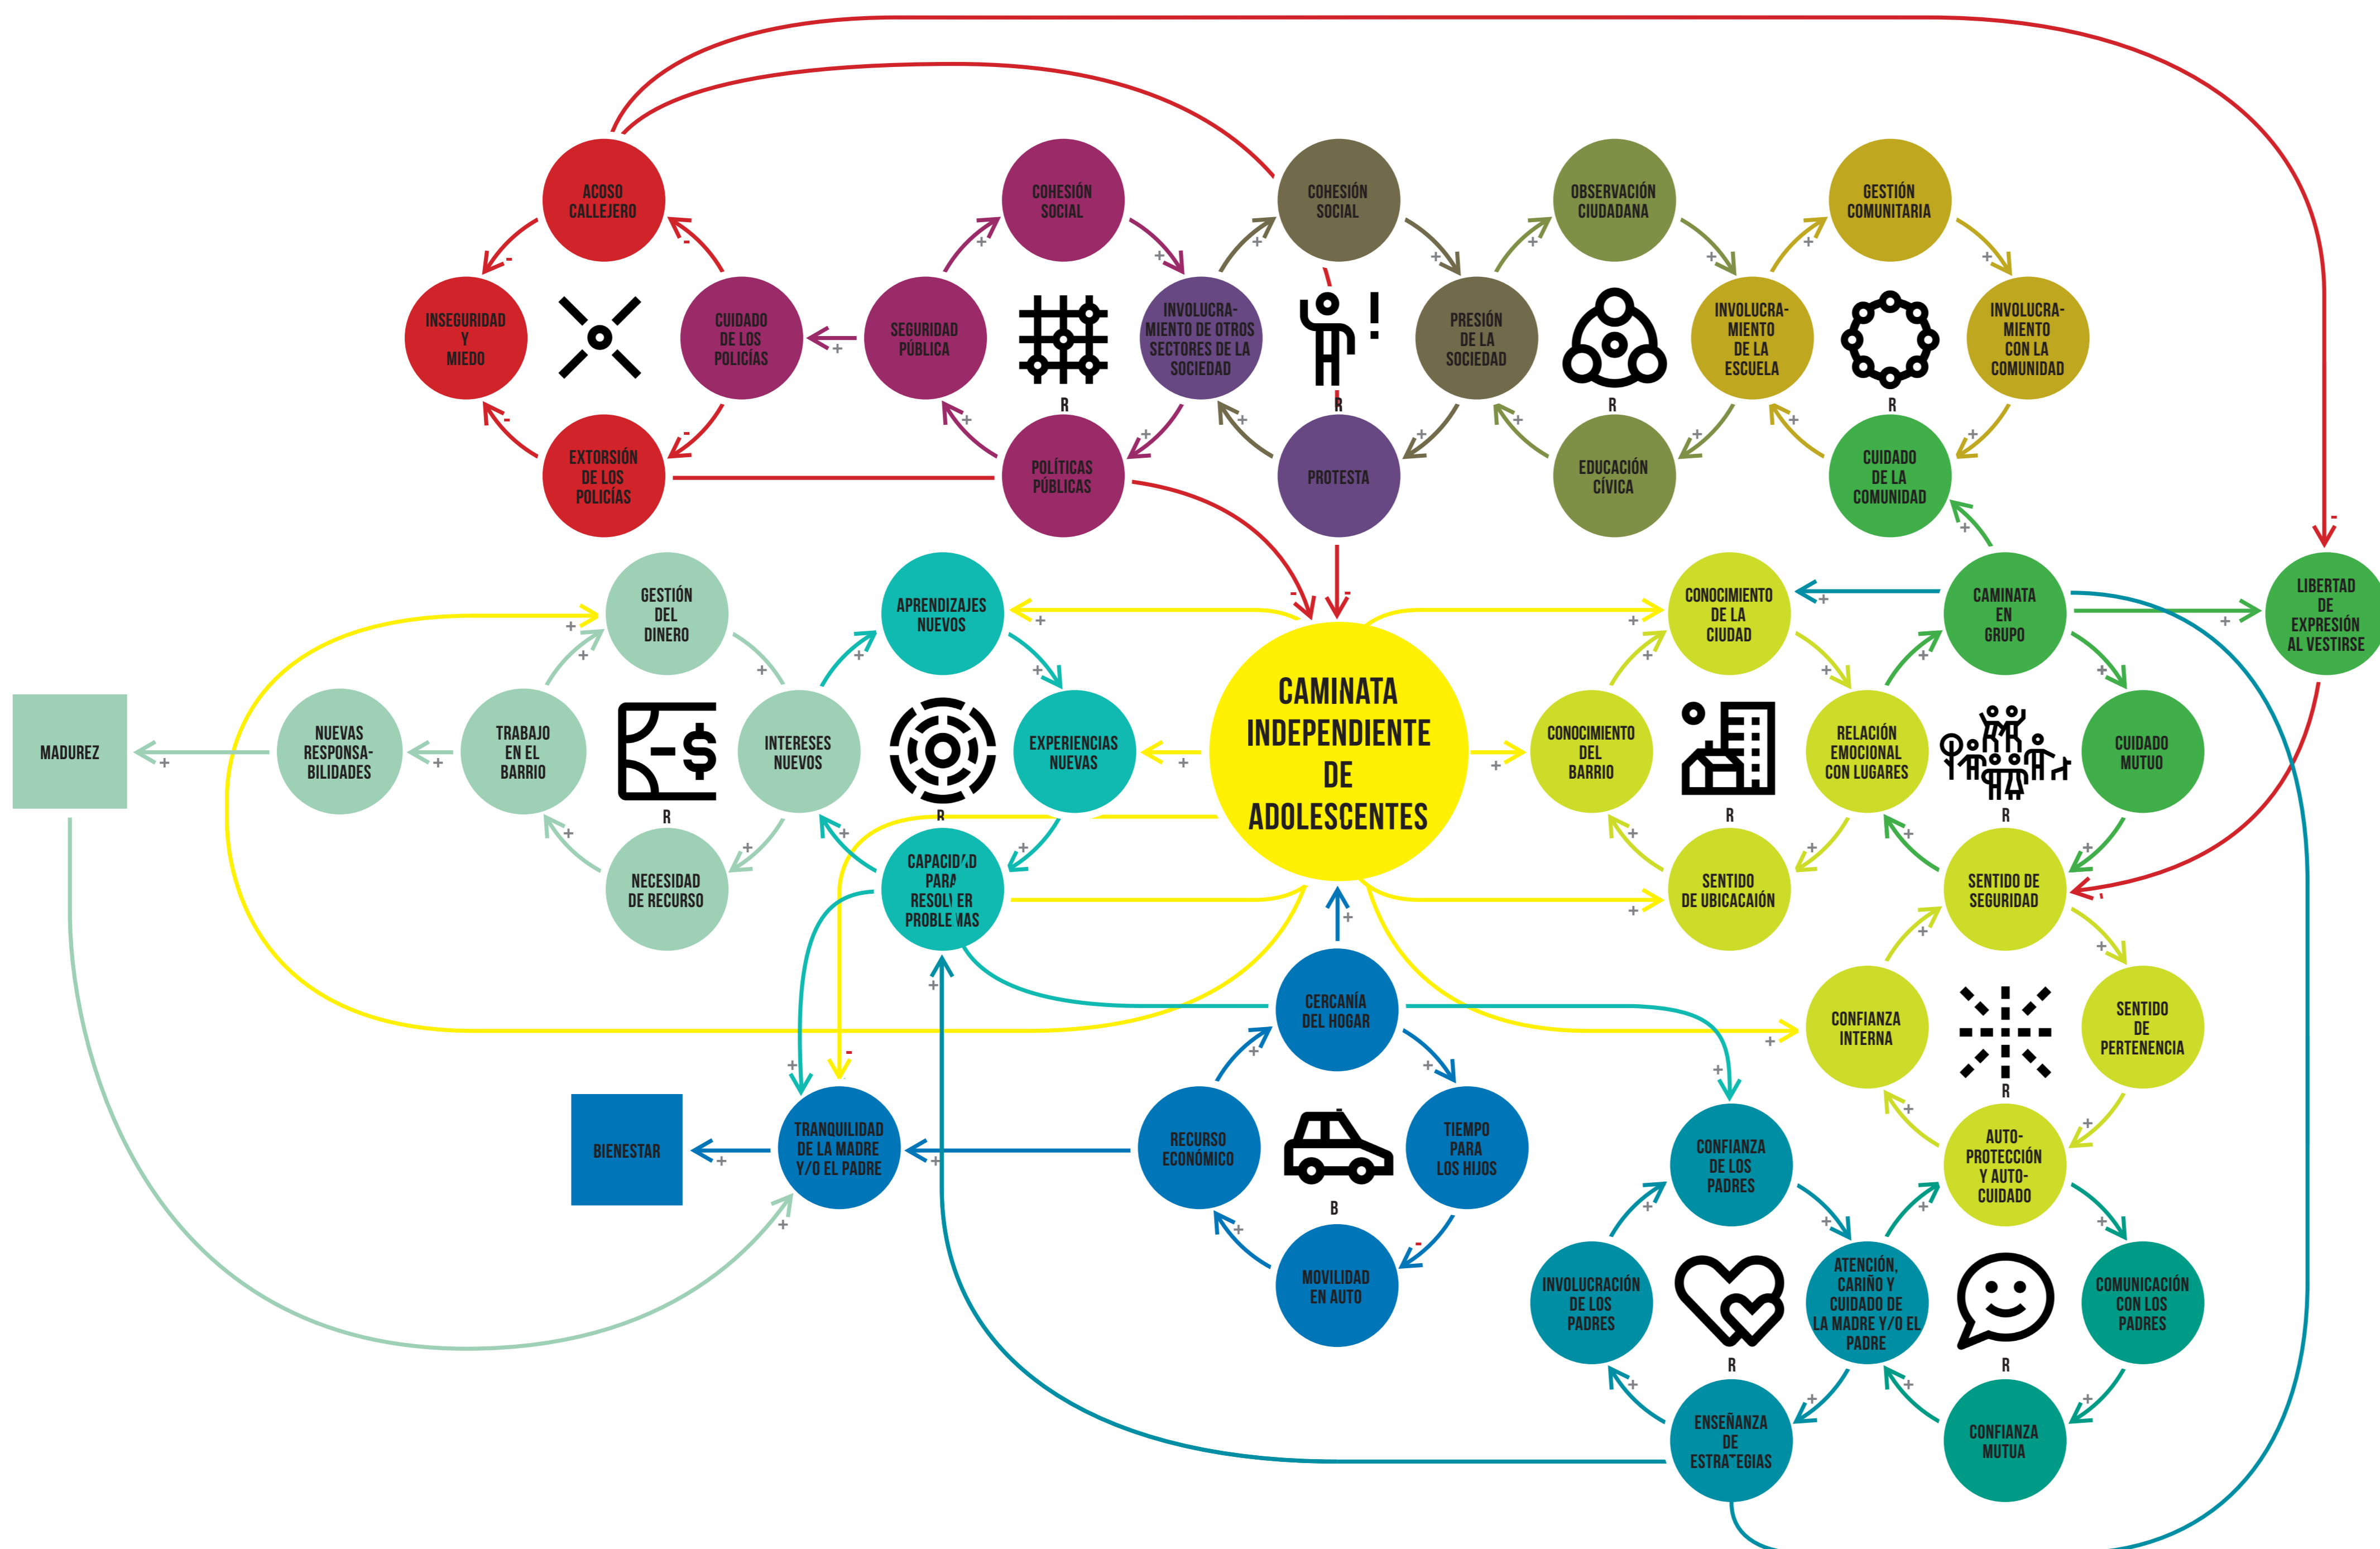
ACOSO CALLEJERO

INSEGURIDAD Y MIEDO

CUIDADO DE LOS POLICÍAS

EXTORSIÓN DE LOS POLICÍAS

COHESIÓN SOCIAL

SEGURIDAD PÚBLICA

INVOLUCRAMIENTO DE OTROS SECTORES DE LA SOCIEDAD

POLÍTICAS PÚBLICAS

R

COHESIÓN SOCIAL

PRESIÓN DE LA SOCIEDAD

PROTESTA

R

OBSERVACIÓN CIUDADANA

INVOLUCRAMIENTO DE LA ESCUELA

EDUCACIÓN CÍVICA

R

GESTIÓN COMUNITARIA

INVOLUCRAMIENTO CON LA COMUNIDAD

CUIDADO DE LA COMUNIDAD

R

LIBERTAD DE EXPRESIÓN AL VESTIRSE

GESTIÓN DEL DINERO

TRABAJO EN EL BARRIO

INTERESES NUEVOS

NECESIDAD DE RECURSO

R

NUEVAS RESPONSABILIDADES

MADUREZ

APRENDIZAJES NUEVOS

EXPERIENCIAS NUEVAS

CAPACIDAD PARA RESOLVER PROBLEMAS

R

CAMINATA INDEPENDIENTE DE ADOLESCENTES

CONOCIMIENTO DE LA CIUDAD

CONOCIMIENTO DEL BARRIO

RELACIÓN EMOCIONAL CON LUGARES

SENTIDO DE UBICACIÓN

R

CAMINATA EN GRUPO

CUIDADO MUTUO

SENTIDO DE SEGURIDAD

R

CONFIANZA INTERNA

SENTIDO DE PERTENENCIA

AUTO-PROTECCIÓN Y AUTO-CUIDADO

R

CERCANÍA DEL HOGAR

RECURSO ECONÓMICO

TIEMPO PARA LOS HIJOS

MOVILIDAD EN AUTO

B

TRANQUILIDAD DE LA MADRE Y/O EL PADRE

BIENESTAR

CONFIANZA DE LOS PADRES

INVOLUCRACIÓN DE LOS PADRES

ATENCIÓN, CARIÑO Y CUIDADO DE LA MADRE Y/O EL PADRE

ENSEÑANZA DE ESTRATEGIAS

R

COMUNICACIÓN CON LOS PADRES

CONFIANZA MUTUA

R